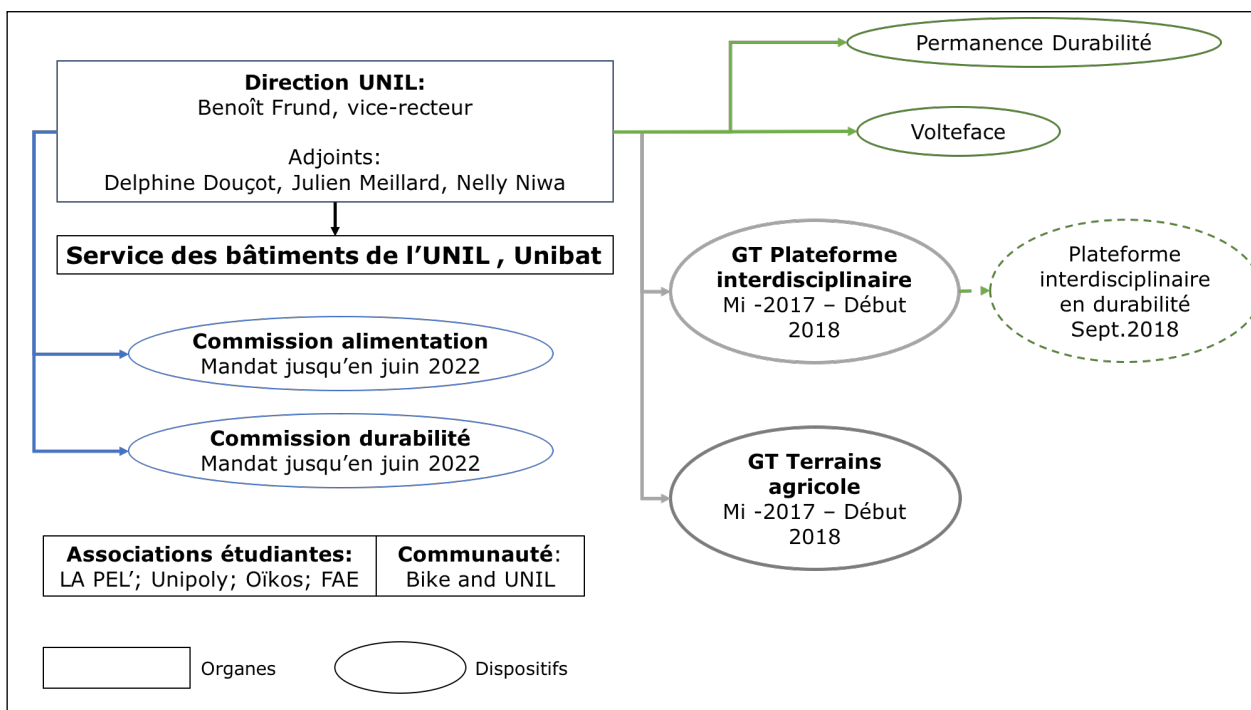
Direction UNIL:
Benoît Frund, vice-recteur

Adjoints:
Delphine Douçot, Julien Meillard, Nelly Niwa

Permanence Durabilité

Volteface

Service des bâtiments de l'UNIL , Unibat

GT Plateforme interdisciplinaire
Mi -2017 – Début 2018

Plateforme interdisciplinaire en durabilité
Sept.2018

Commission alimentation
Mandat jusqu'en juin 2022

Commission durabilité
Mandat jusqu'en juin 2022

GT Terrains agricole
Mi -2017 – Début 2018

| Associations étudiantes: LA PEL'; Unipoly; Oïkos; FAE | Communauté: Bike and UNIL |
|---|---|

Organes

Dispositifs